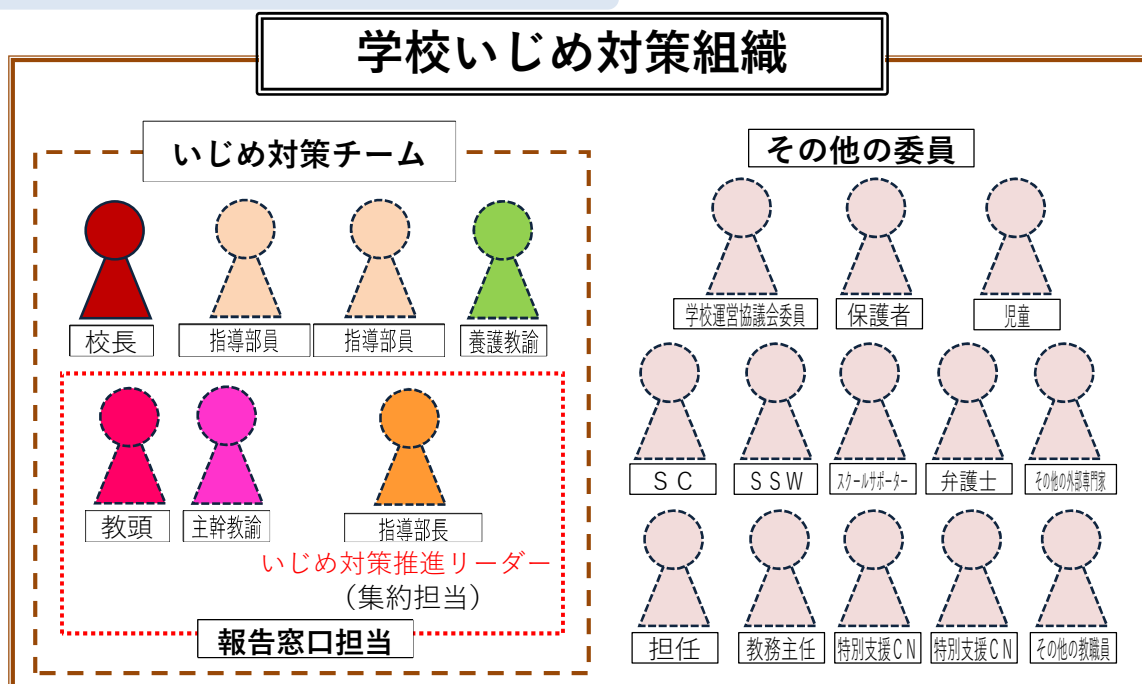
学校いじめ対策組織

いじめ対策チーム

校長
指導部員
指導部員
養護教諭

教頭
主幹教諭
指導部長
いじめ対策推進リーダー
（集約担当）

報告窓口担当

その他の委員

学校運営協議会委員
保護者
児童

ＳＣ
ＳＳＷ
スクールサポーター
弁護士
その他の外部専門家

担任
教務主任
特別支援ＣＮ
特別支援ＣＮ
その他の教職員